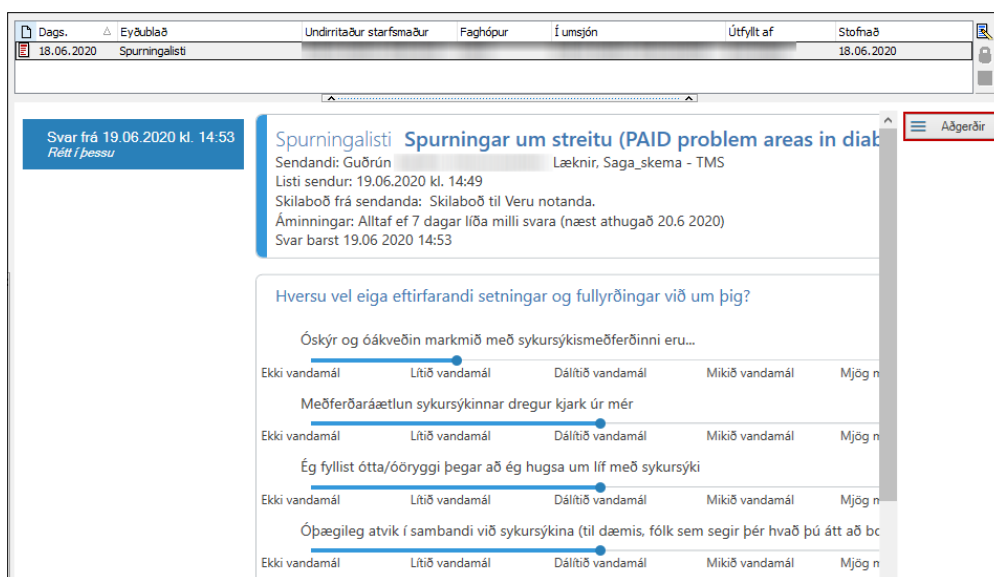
| Dags. | Eyðublað | Undirritaður starfsmaður | Faghópur | Í umsjón | Útfyllt af | Stofnað |
|---|---|---|---|---|---|---|
| 18.06.2020 | Spurningalisti | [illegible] | | | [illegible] | 18.06.2020 |

Svar frá 19.06.2020 kl. 14:53
Rétt í þessu

Aðgerðir

Spurningalisti Spurningar um streitu (PAID problem areas in diab
Sendandi: Guðrún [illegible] Læknir, Saga_skema - TMS
Listi sendur: 19.06.2020 kl. 14:49
Skilaboð frá sendanda: Skilaboð til Veru notanda.
Áminningar: Alltaf ef 7 dagar líða milli svara (næst athugað 20.6 2020)
Svar barst 19.06 2020 14:53

Hversu vel eiga eftirfarandi setningar og fullyrðingar við um þig?

Óskýr og óákveðin markmið með sykursýkismeðferðinni eru...
Ekki vandamál Lítið vandamál Dálítið vandamál Mikið vandamál Mjög m

Meðferðaráætlun sykursýkinnar dregur kjark úr mér
Ekki vandamál Lítið vandamál Dálítið vandamál Mikið vandamál Mjög m

Ég fyllist ótta/óöryggi þegar að ég hugsa um líf með sykursýki
Ekki vandamál Lítið vandamál Dálítið vandamál Mikið vandamál Mjög m

Óþægileg atvik í sambandi við sykursýkina (til dæmis, fólk sem segir þér hvað þú átt að bo
Ekki vandamál Lítið vandamál Dálítið vandamál Mikið vandamál Mjög m